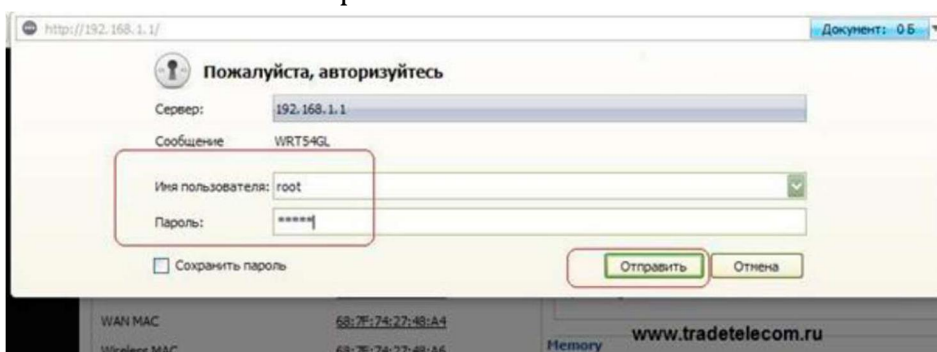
http://192.168.1.1/

Документ: 0 Б

Пожалуйста, авторизуйтесь

Сервер: 192.168.1.1

Сообщение WRT54GL

Имя пользователя: root

Пароль: *****

Сохранить пароль

Отправить

Отмена

WAN MAC 68:7F:74:27:48:A4

Wireless MAC 68:7F:74:27:48:A6

Memory

www.tradetelecom.ru